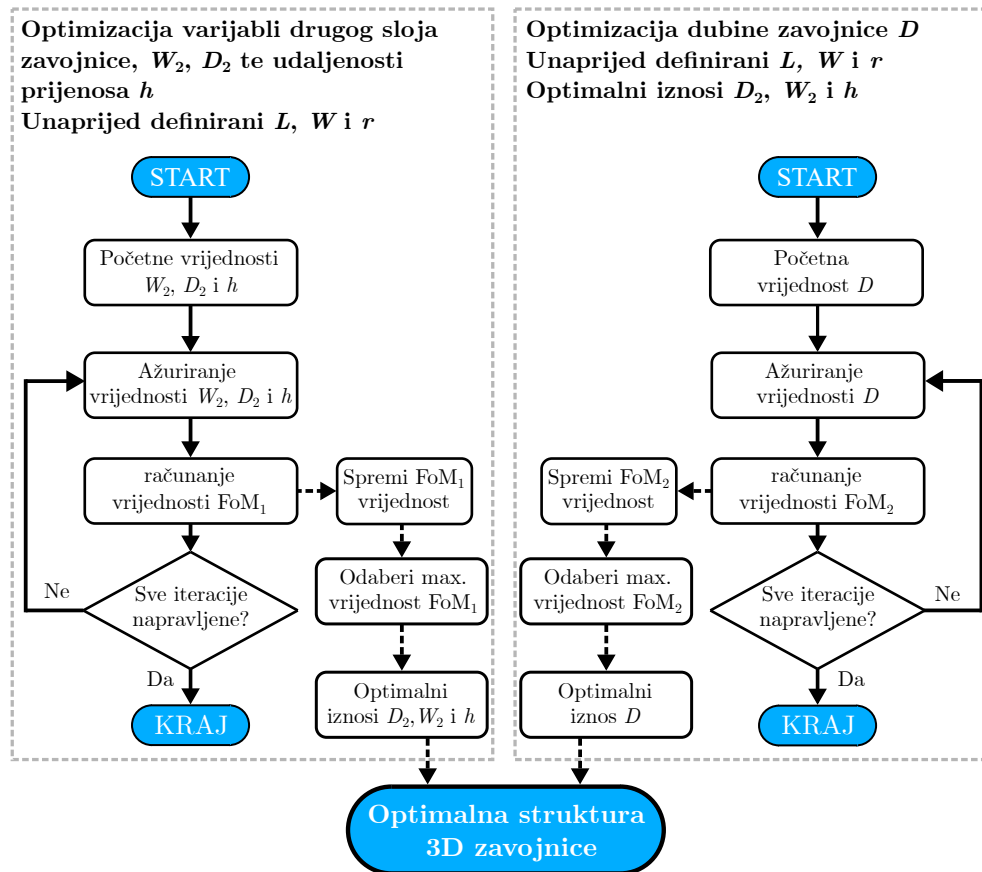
**Optimizacija varijabli drugog sloja zavojnice, $W_2$, $D_2$ te udaljenosti prijenosa $h$**
**Unaprijed definirani $L$, $W$ i $r$**

START

Početne vrijednosti $W_2$, $D_2$ i $h$

Ažuriranje vrijednosti $W_2$, $D_2$ i $h$

računanje vrijednosti $FoM_1$

Spremi $FoM_1$ vrijednost

Sve iteracije napravljene?

Ne

Da

KRAJ

Odaberi max. vrijednost $FoM_1$

Optimalni iznosi $D_2$, $W_2$ i $h$

**Optimizacija dubine zavojnice $D$**
**Unaprijed definirani $L$, $W$ i $r$**
**Optimalni iznosi $D_2$, $W_2$ i $h$**

START

Početna vrijednost $D$

Ažuriranje vrijednosti $D$

računanje vrijednosti $FoM_2$

Spremi $FoM_2$ vrijednost

Odaberi max. vrijednost $FoM_2$

Optimalni iznos $D$

Sve iteracije napravljene?

Ne

Da

KRAJ

**Optimalna struktura 3D zavojnice**